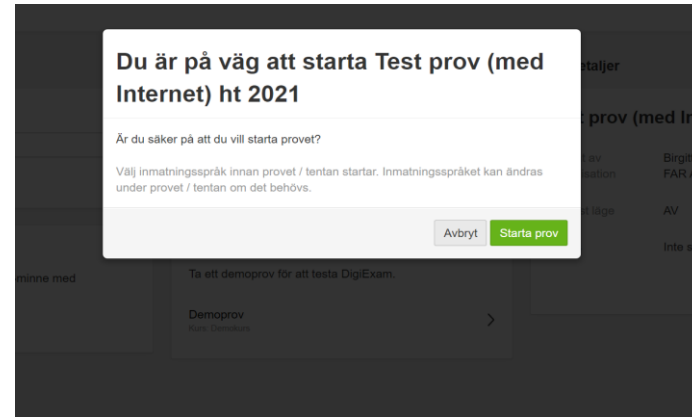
Du är på väg att starta Test prov (med Internet) ht 2021

Är du säker på att du vill starta provet?

Välj inmatningsspråk innan provet / tentan startar. Inmatningsspråket kan ändras under provet / tentan om det behövs.

Avbryt Starta prov

etaljer

prov (med In

Birgit
FAR

AV

Inte s

mminne med

Ta ett demoprov för att testa DigiExam.

Demoprov
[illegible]